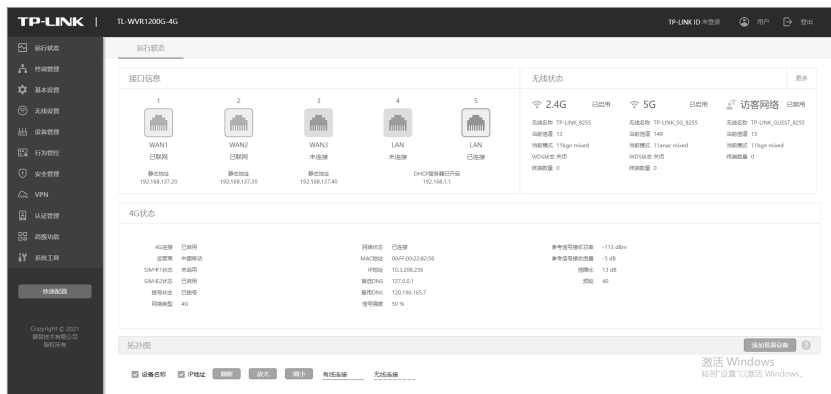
TP-LINK | TL-WVR1200G-4G

TP-LINK ID 未登录 用户 登出

运行状态
终端管理
基本设置
无线设置
设备管理
行为管控
安全管理
VPN
认证管理
高级功能
系统工具

快速配置

Copyright © 2021
普联技术有限公司
版权所有

运行状态

接口信息

1
WAN1
已联网
静态地址
192.168.137.20

2
WAN2
已联网
静态地址
192.168.137.30

3
WAN3
未连接
静态地址
192.168.137.40

4
LAN
未连接

5
LAN
已连接
DHCP服务器已开启
192.168.1.1

无线状态

更多

2.4G 已启用
无线名称 TP-LINK_8255
当前信道 13
当前模式 11bgn mixed
WDS状态 关闭
终端数量 0

5G 已启用
无线名称 TP-LINK_5G_8255
当前信道 149
当前模式 11anac mixed
WDS状态 关闭
终端数量 0

访客网络 已启用
无线名称 TP-LINK_GUEST_8255
当前信道 13
当前模式 11bgn mixed
终端数量 0

4G状态

4G连接 已启用
运营商 中国移动
SIM卡1状态 未启用
SIM卡2状态 已启用
拨号状态 已拨号
网络类型 4G

网络状态 已连接
MAC地址 00-FF-00-22-82-56
IP地址 10.3.208.236
首选DNS 127.0.0.1
备用DNS 120.196.165.7
信号强度 50 %

参考信号接收功率 -113 dBm
参考信号接收质量 -5 dB
信噪比 13 dB
频段 40

拓扑图

添加离线设备

设备名称 IP地址 刷新 放大 缩小 有线连接 无线连接

激活 Windows
转到"设置"以激活 Windows。